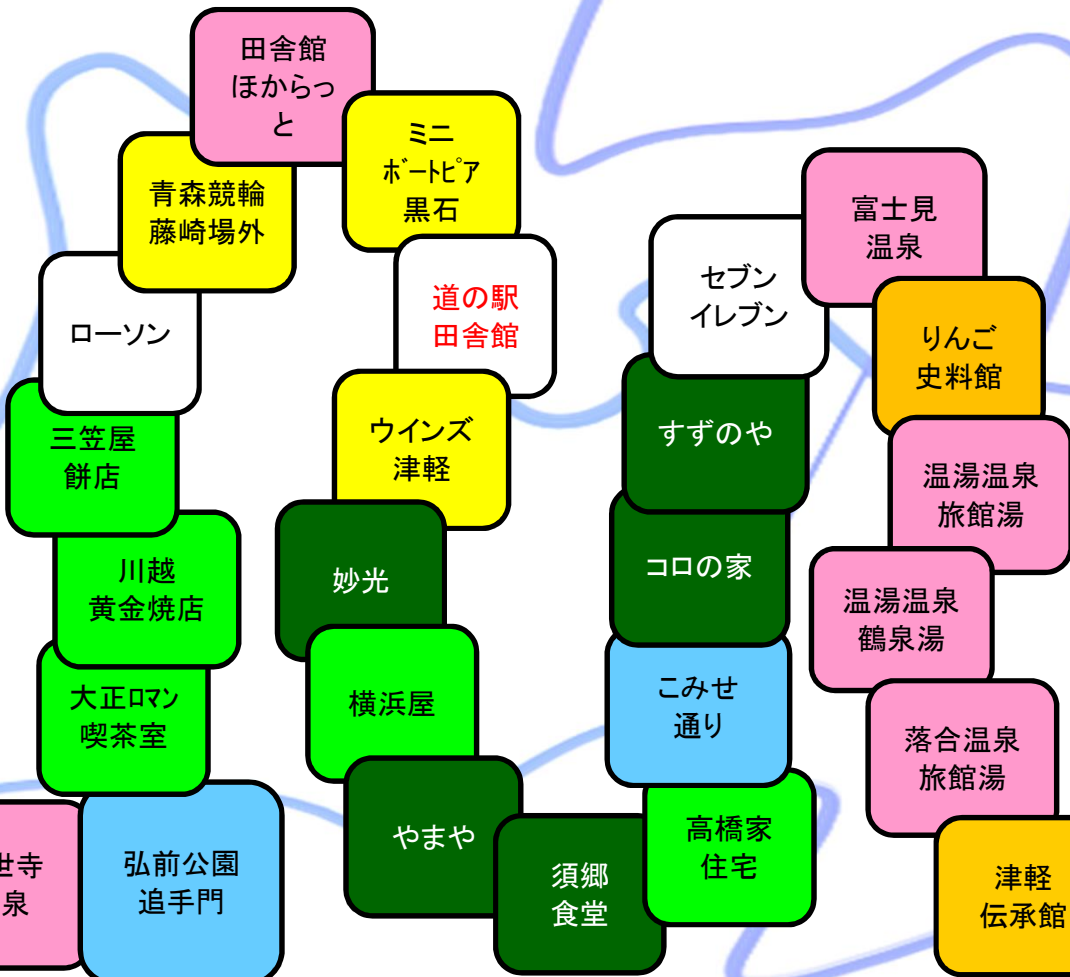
田舎館
ほからっと

青森競輪
藤崎場外

ミニ
ﾎﾞｰﾄﾋﾟｱ
黒石

道の駅
田舎館

ローソン

三笠屋
餅店

ウインズ
津軽

川越
黄金焼店

妙光

大正ﾛﾏﾝ
喫茶室

横浜屋

世寺
泉

弘前公園
追手門

やまや

須郷
食堂

セブン
イレブン

すずのや

コロの家

こみせ
通り

高橋家
住宅

富士見
温泉

りんご
史料館

温湯温泉
旅館湯

温湯温泉
鶴泉湯

落合温泉
旅館湯

津軽
伝承館